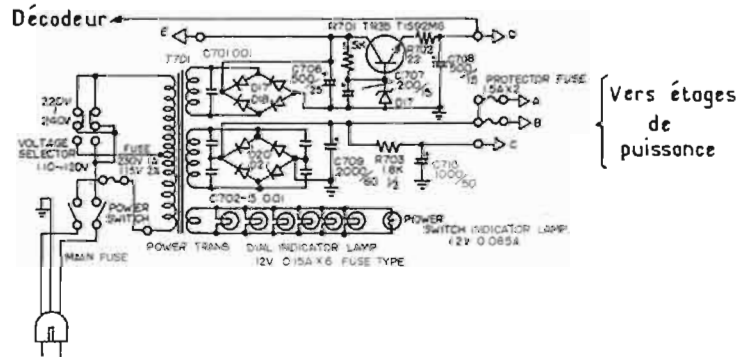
Décodeur

E

R701 TR35 T1592M6

C

T701

C701 0.01

1.5K

R702 22

C708 500/15

C706 500/25

D17 D18

C707 200/15

D17

PROTECTOR FUSE 1.5A X 2

A

B

C

220V

240V

VOLTAGE SELECTOR

110~120V

FUSE 250V 1A 115V 2A

D20 D21

C709 2000/50

R703 1.8K 1/2

C710 1000/50

C702~5 0.01

POWER SWITCH

MAIN FUSE

POWER TRANS

DIAL INDICATOR LAMP 12V 0.15A X 6 FUSE TYPE

POWER SWITCH INDICATOR LAMP 12V 0.065A

Vers étages de puissance